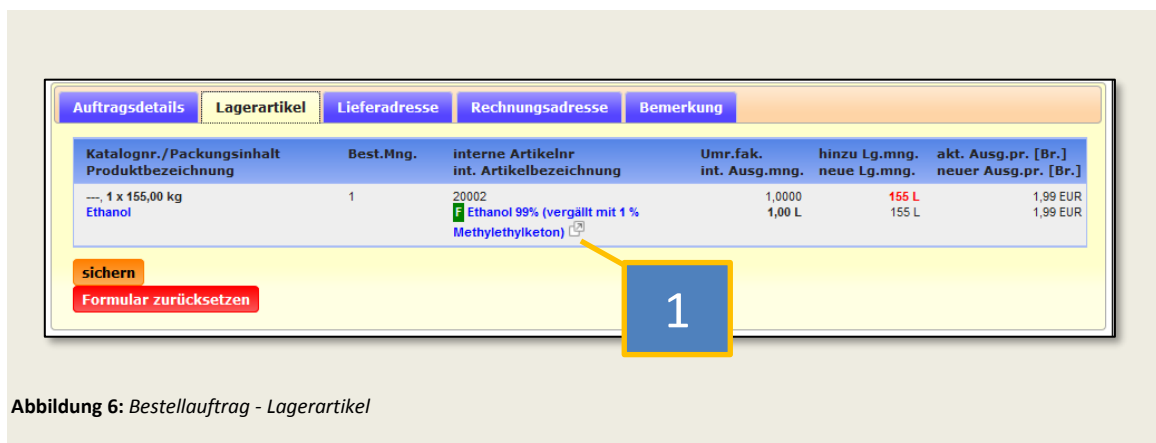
Auftragsdetails | Lagerartikel | Lieferadresse | Rechnungsadresse | Bemerkung

| Katalognr./Packungsinhalt Produktbezeichnung | Best.Mng. | interne Artikelnr int. Artikelbezeichnung | Umr.fak. int. Ausg.mng. | hinzu Lg.mng. neue Lg.mng. | akt. Ausg.pr. [Br.] neuer Ausg.pr. [Br.] |
|---|---|---|---|---|---|
| ---, 1 x 155,00 kg Ethanol | 1 | 20002 F Ethanol 99% (vergällt mit 1 % Methylethylketon) | 1,0000 1,00 L | 155 L 155 L | 1,99 EUR 1,99 EUR |

sichern

Formular zurücksetzen

1

**Abbildung 6:** *Bestellauftrag - Lagerartikel*